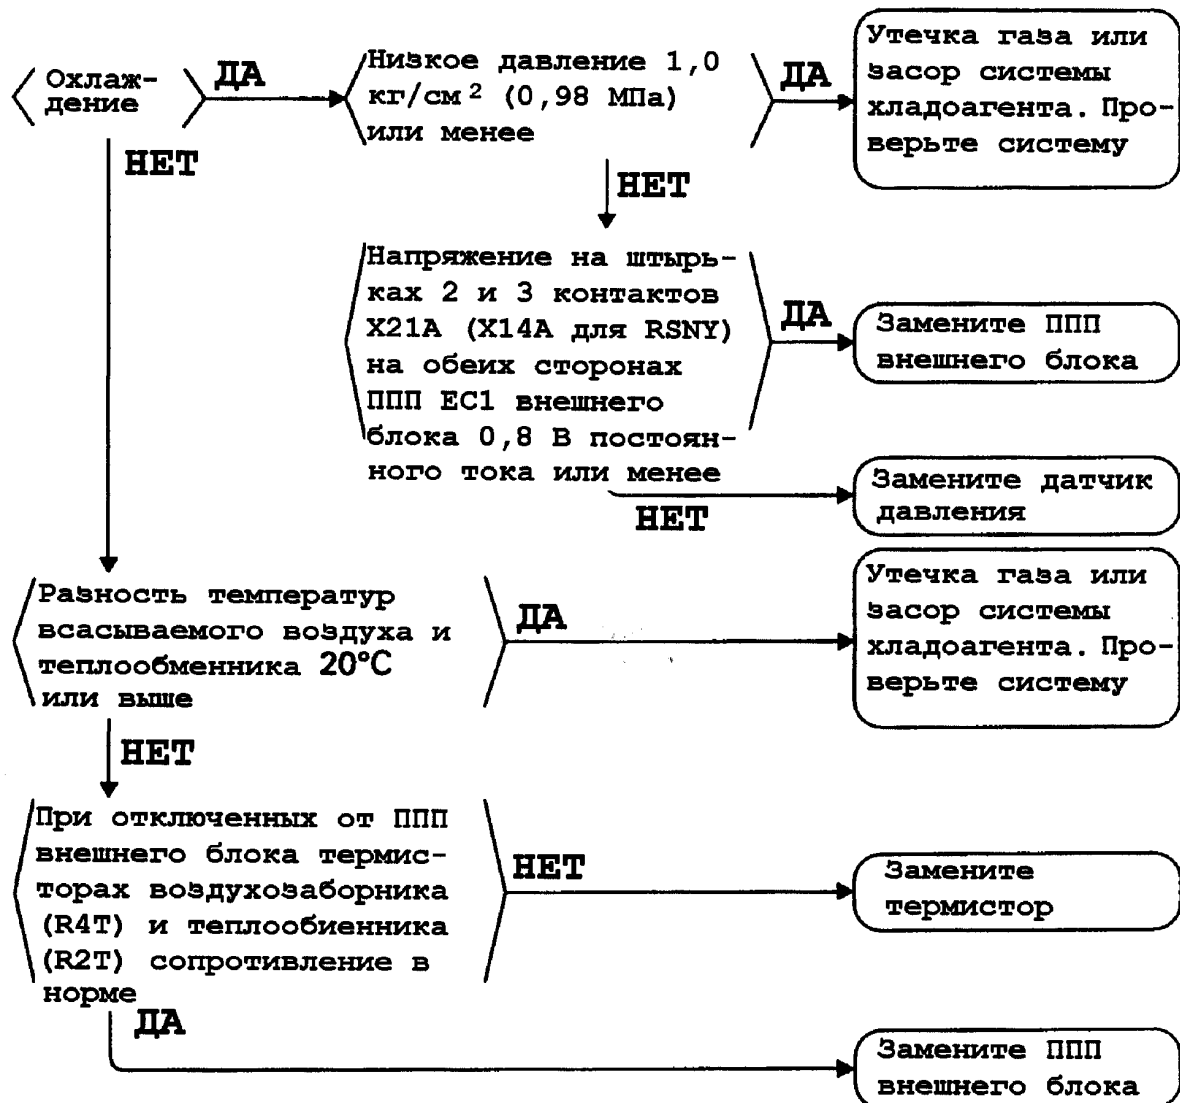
Охлаждение

ДА

Низкое давление 1,0 кг/см$^2$ (0,98 МПа) или менее

ДА

Утечка газа или засор системы хладоагента. Проверьте систему

НЕТ

НЕТ

Напряжение на штырьках 2 и 3 контактов X21A (X14A для RSNY) на обеих сторонах ППП EC1 внешнего блока 0,8 В постоянного тока или менее

ДА

Замените ППП внешнего блока

Замените датчик давления

НЕТ

Разность температур всасываемого воздуха и теплообменника 20°C или выше

ДА

Утечка газа или засор системы хладоагента. Проверьте систему

НЕТ

При отключенных от ППП внешнего блока термисторах воздухозаборника (R4T) и теплообиенника (R2T) сопротивление в норме

НЕТ

Замените термистор

ДА

Замените ППП внешнего блока